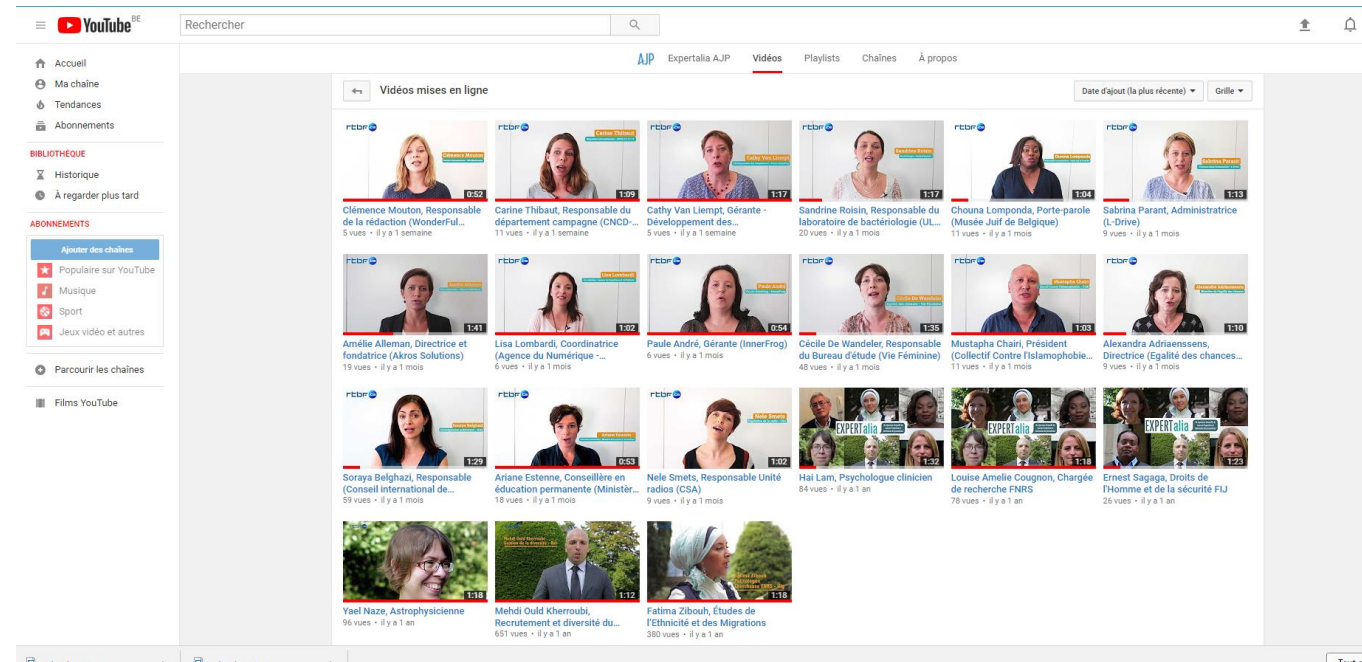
YouTube BE

Rechercher

Accueil
Ma chaîne
Tendances
Abonnements

BIBLIOTHÈQUE
Historique
À regarder plus tard

ABONNEMENTS
Ajouter des chaînes
Populaire sur YouTube
Musique
Sport
Jeux vidéo et autres

Parcourir les chaînes

Films YouTube

AJP Expertalia AJP Vidéos Playlists Chaînes À propos

Vidéos mises en ligne

Date d'ajout (la plus récente) Grille

rtbf
0:52
Clémence Mouton, Responsable de la rédaction (WonderFul...
5 vues • il y a 1 semaine

rtbf
Carine Thibaut
1:09
Carine Thibaut, Responsable du département campagne (CNCD-...
11 vues • il y a 1 semaine

rtbf
Cathy Van Liempt
1:17
Cathy Van Liempt, Gérante - Développement des...
5 vues • il y a 1 semaine

rtbf
Sandrine Roisin
1:17
Sandrine Roisin, Responsable du laboratoire de bactériologie (UL...
20 vues • il y a 1 mois

rtbf
Chouna Lomponda
1:04
Chouna Lomponda, Porte-parole (Musée Juif de Belgique)
11 vues • il y a 1 mois

rtbf
Sabrina Parant
1:13
Sabrina Parant, Administratrice (L-Drive)
9 vues • il y a 1 mois

rtbf
1:41
Amélie Alleman, Directrice et fondatrice (Akros Solutions)
19 vues • il y a 1 mois

rtbf
Lisa Lombardi
1:02
Lisa Lombardi, Coordinatrice (Agence du Numérique -...
6 vues • il y a 1 mois

rtbf
Paule André
0:54
Paule André, Gérante (InnerFrog)
6 vues • il y a 1 mois

rtbf
Cécile De Wandeler
1:35
Cécile De Wandeler, Responsable du Bureau d'étude (Vie Féminine)
48 vues • il y a 1 mois

rtbf
Mustapha Chairi
1:03
Mustapha Chairi, Président (Collectif Contre l'Islamophobie...
11 vues • il y a 1 mois

rtbf
Alexandra Adriaenssens
1:10
Alexandra Adriaenssens, Directrice (Egalité des chances...
9 vues • il y a 1 mois

rtbf
1:29
Soraya Belghazi, Responsable (Conseil international de...
59 vues • il y a 1 mois

rtbf
Ariane Estenne
0:53
Ariane Estenne, Conseillère en éducation permanente (Ministèr...
18 vues • il y a 1 mois

rtbf
Nele Smets
1:02
Nele Smets, Responsable Unité radios (CSA)
9 vues • il y a 1 mois

EXPERTalia
1:32
Hai Lam, Psychologue clinicien
84 vues • il y a 1 an

EXPERTalia
1:18
Louise Amelie Cougnon, Chargée de recherche FNRS
78 vues • il y a 1 an

EXPERTalia
1:23
Ernest Sagaga, Droits de l'Homme et de la sécurité FIJ
26 vues • il y a 1 an

1:18
Yael Naze, Astrophysicienne
96 vues • il y a 1 an

1:12
Mehdi Ould Kherroubi, Recrutement et diversité du...
651 vues • il y a 1 an

1:18
Fatima Zibouh, Études de l'Ethnicité et des Migrations
380 vues • il y a 1 an